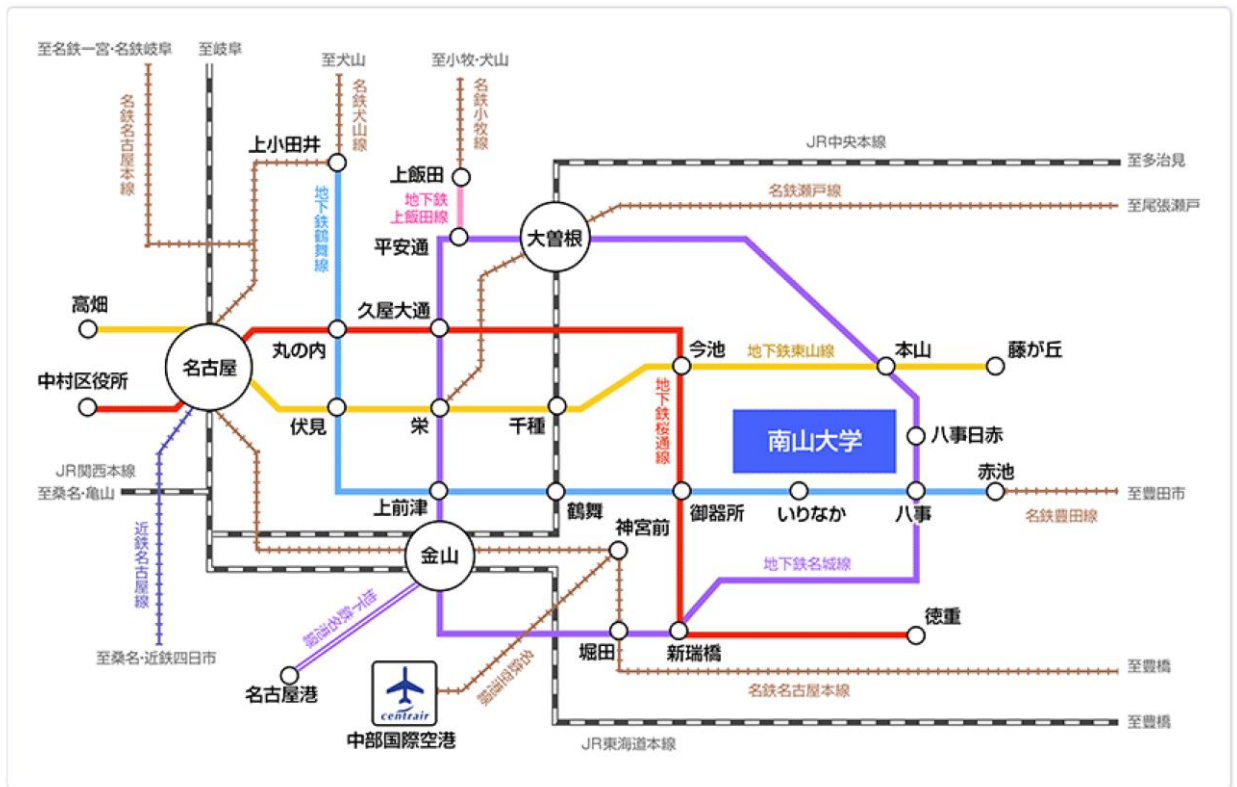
至名鉄一宮・名鉄岐阜
至岐阜
至犬山
至小牧・犬山
名鉄名古屋本線
名鉄犬山線
名鉄小牧線
上小田井
上飯田
地下鉄上飯田線
JR中央本線
至多治見
名鉄瀬戸線
至尾張瀬戸
地下鉄鶴舞線
平安通
大曽根
高畑
久屋大通
名古屋
丸の内
今池
地下鉄東山線
本山
藤が丘
中村区役所
伏見
栄
千種
地下鉄桜通線
南山大学
八事日赤
JR関西本線
至桑名・亀山
上前津
鶴舞
御器所
いりなか
八事
赤池
至豊田市
名鉄豊田線
近鉄名古屋線
金山
神宮前
地下鉄名城線
地下鉄名港線
徳重
至桑名・近鉄四日市
堀田
新瑞橋
至豊橋
名古屋港
centrair
名鉄空港線
名鉄名古屋本線
至豊橋
中部国際空港
JR東海道本線